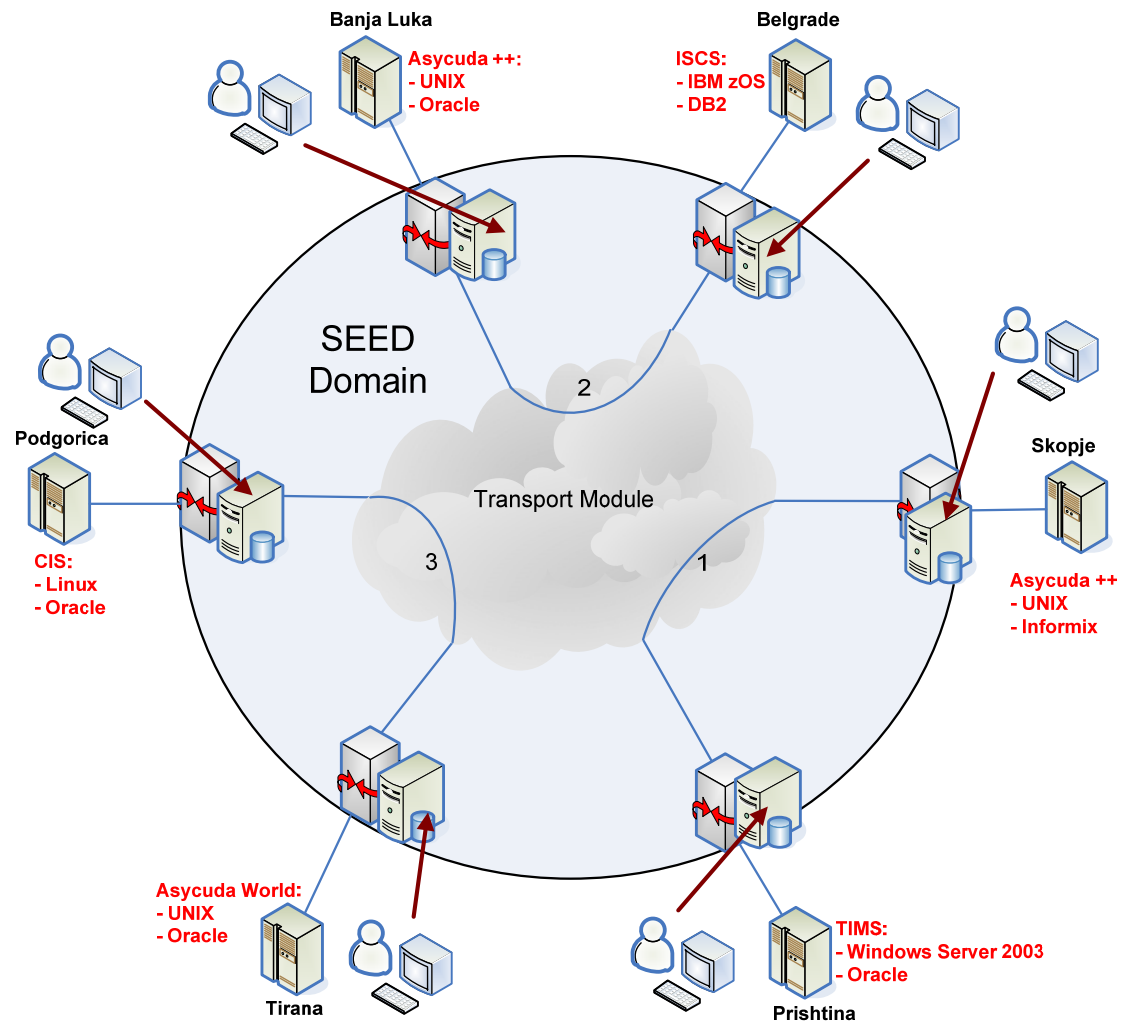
Banja Luka

Asycuda ++:
- UNIX
- Oracle

Belgrade

ISCS:
- IBM zOS
- DB2

SEED Domain

2

Podgorica

CIS:
- Linux
- Oracle

Transport Module

3

1

Skopje

Asycuda ++
- UNIX
- Informix

Asycuda World:
- UNIX
- Oracle

Tirana

TIMS:
- Windows Server 2003
- Oracle

Prishtina